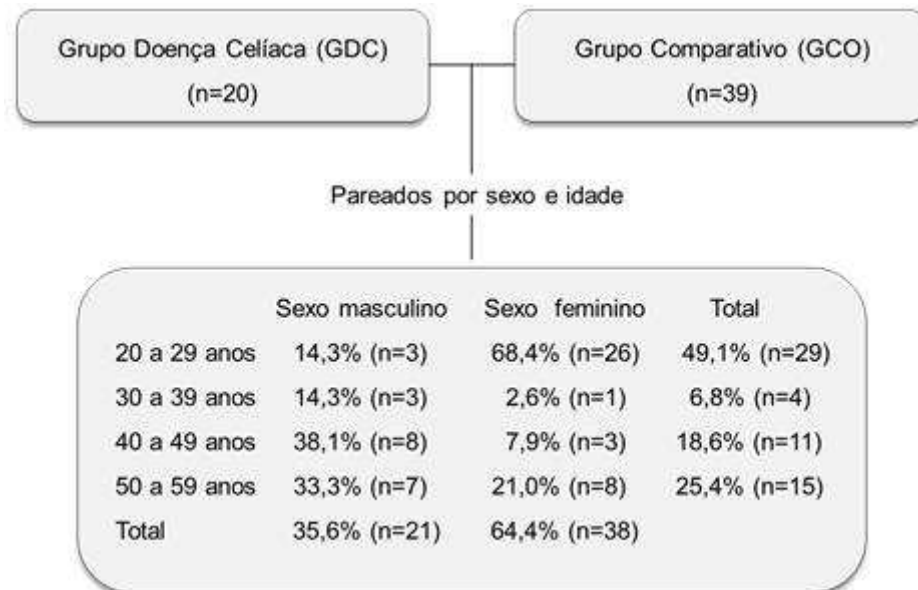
Grupo Doença Celíaca (GDC)
(n=20)

Grupo Comparativo (GCO)
(n=39)

Pareados por sexo e idade

| | Sexo masculino | Sexo feminino | Total |
|---|---|---|---|
| 20 a 29 anos | 14,3% (n=3) | 68,4% (n=26) | 49,1% (n=29) |
| 30 a 39 anos | 14,3% (n=3) | 2,6% (n=1) | 6,8% (n=4) |
| 40 a 49 anos | 38,1% (n=8) | 7,9% (n=3) | 18,6% (n=11) |
| 50 a 59 anos | 33,3% (n=7) | 21,0% (n=8) | 25,4% (n=15) |
| Total | 35,6% (n=21) | 64,4% (n=38) | |